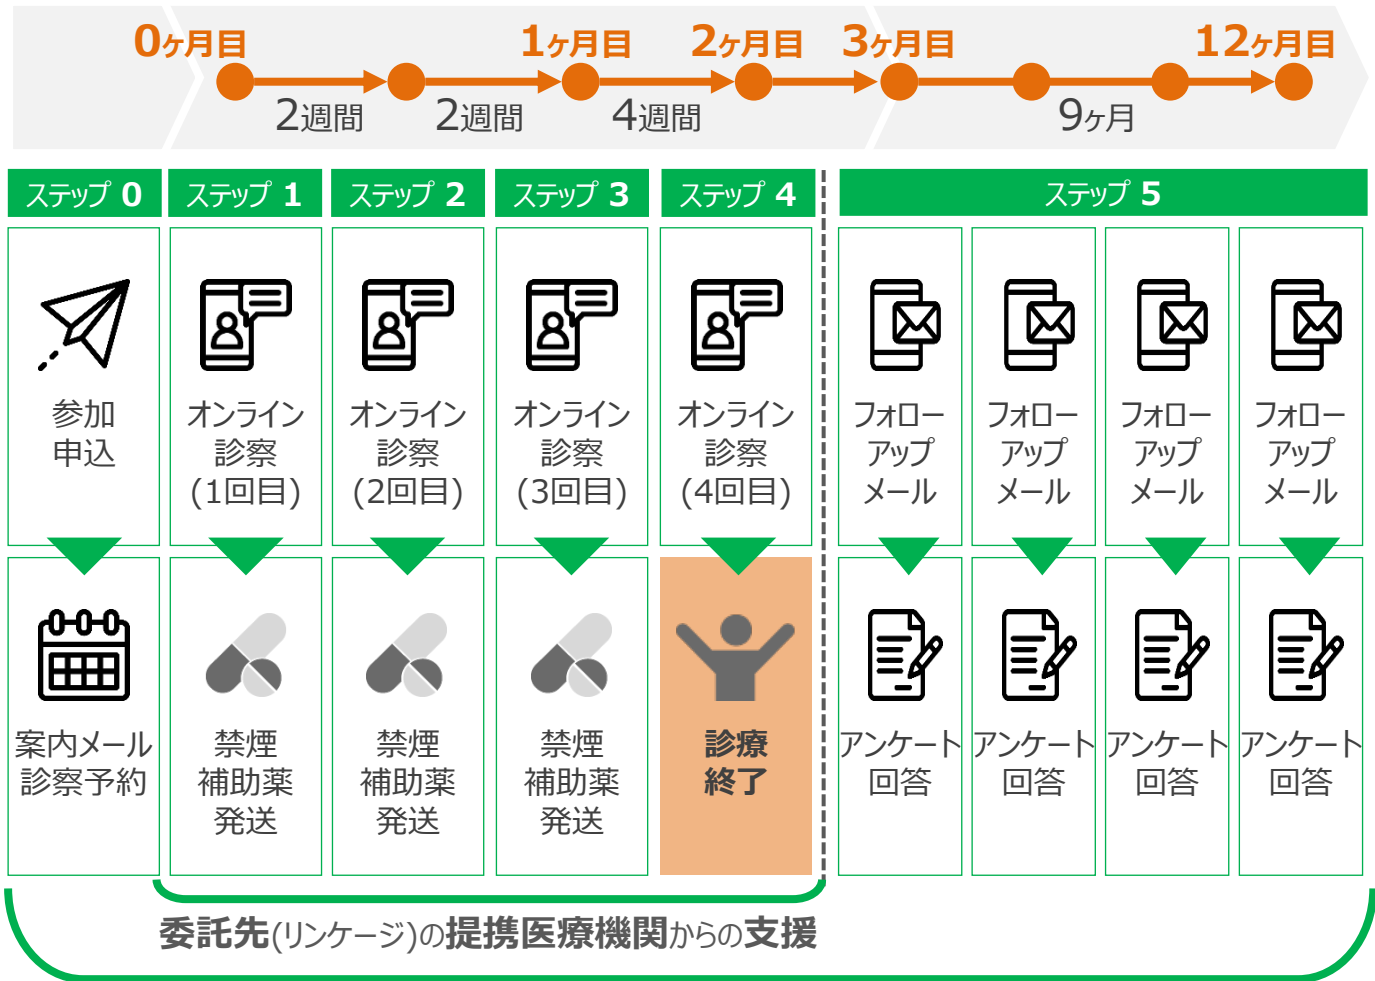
0ヶ月目 1ヶ月目 2ヶ月目 3ヶ月目 12ヶ月目

2週間 2週間 4週間 9ヶ月

| ステップ 0 | ステップ 1 | ステップ 2 | ステップ 3 | ステップ 4 | ステップ 5 | | | |
|---|---|---|---|---|---|---|---|---|
| 参加申込 | オンライン診察(1回目) | オンライン診察(2回目) | オンライン診察(3回目) | オンライン診察(4回目) | フォローアップメール | フォローアップメール | フォローアップメール | フォローアップメール |
| 案内メール診察予約 | 禁煙補助薬発送 | 禁煙補助薬発送 | 禁煙補助薬発送 | 診療終了 | アンケート回答 | アンケート回答 | アンケート回答 | アンケート回答 |

委託先(リンケージ)の提携医療機関からの支援